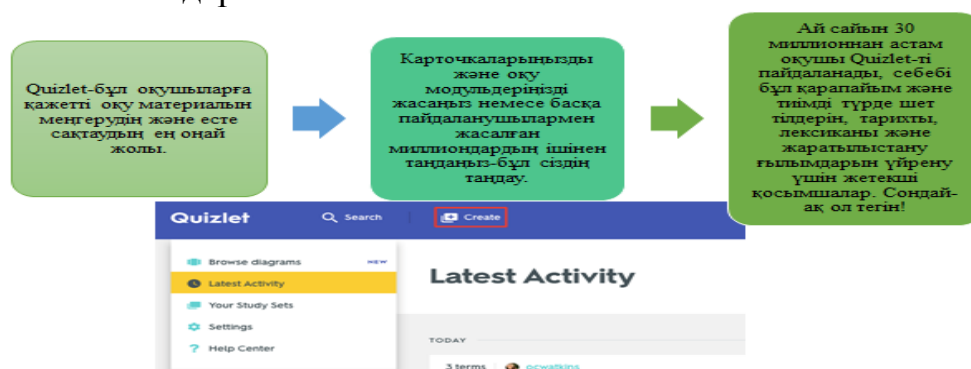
Quizlet-бұл оқушыларға қажетті оқу материалын меңгерудің және есте сақтаудың ең оңай жолы.

Карточкаларыңызды және оқу модульдеріңізді жасаңыз немесе басқа пайдаланушылармен жасалған миллиондардың ішінен таңдаңыз-бұл сіздің таңдау.

Ай сайын 30 миллионнан астам оқушы Quizlet-ті пайдаланады, себебі бұл қарапайым және тиімді түрде шет тілдерін, тарихты, лексиканы және жаратылыстану ғылымдарын үйрену үшін жеткілікті қосымшалар. Сондай-ақ ол тегін!

Quizlet
Search
Create

Browse diagrams NEW
Latest Activity
Your Study Sets
Settings
Help Center

Latest Activity

TODAY

3 terms ocwatkins